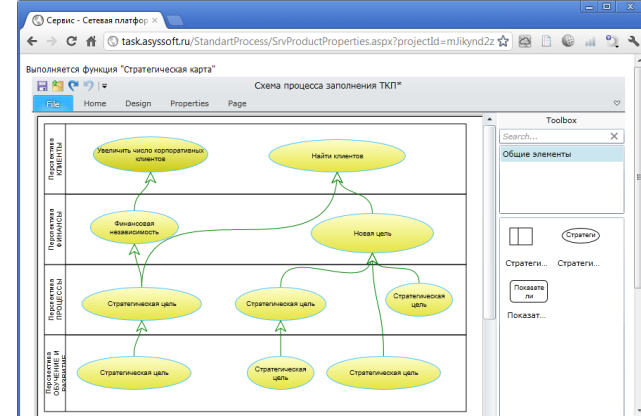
Сервис - Сетевая платфор ×

task.asyssoft.ru/StandartProcess/SrvProductProperties.aspx?projectId=mJikynd2z

Выполняется функция "Стратегическая карта"

Схема процесса заполнения ТКП*

File Home Design Properties Page

Перспектива КЛИЕНТЫ

Увеличить число корпоративных клиентов

Найти клиентов

Перспектива ФИНАНСЫ

Финансовая независимость

Новая цель

Перспектива ПРОЦЕССЫ

Стратегическая цель

Стратегическая цель

Стратегическая цель

Перспектива ОБУЧЕНИЕ И РАЗВИТИЕ

Стратегическая цель

Стратегическая цель

Стратегическая цель

Toolbox

Search...

Общие элементы

Стратеги

Стратеги...

Стратеги...

Показатели

Показат...